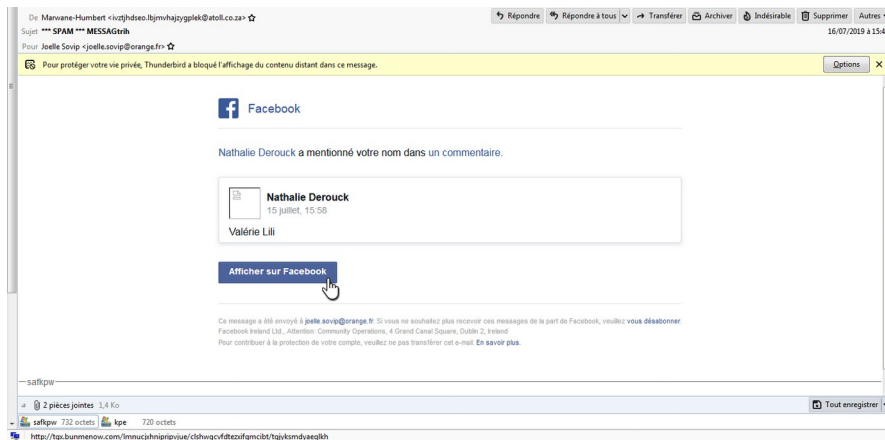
De Marwane-Humbert <ivztjhdseo.lbjmvhajzygplek@atoll.co.za> ☆
Sujet *** SPAM *** MESSAGtrih
Pour Joelle Sovip <joelle.sovip@orange.fr> ☆

Répondre | Répondre à tous | Transférer | Archiver | Indésirable | Supprimer | Autres

16/07/2019 à 15:4

Pour protéger votre vie privée, Thunderbird a bloqué l'affichage du contenu distant dans ce message.

Options

Facebook

Nathalie Derouck a mentionné votre nom dans un commentaire.

Nathalie Derouck
15 juillet, 15:58

Valérie Lili

Afficher sur Facebook

Ce message a été envoyé à joelle.sovip@orange.fr. Si vous ne souhaitez plus recevoir ces messages de la part de Facebook, veuillez vous désabonner. Facebook Ireland Ltd., Attention: Community Operations, 4 Grand Canal Square, Dublin 2, Ireland
Pour contribuer à la protection de votre compte, veuillez ne pas transférer cet e-mail. En savoir plus.

safkpw

2 pièces jointes 1,4 Ko

Tout enregistrer

safkpw 732 octets | kpe 720 octets

http://tqx.bunmenow.com/lmnucjvhnipripvjue/clshwqcvfdtezifqmcibt/tgjyksmdyaeqlkh